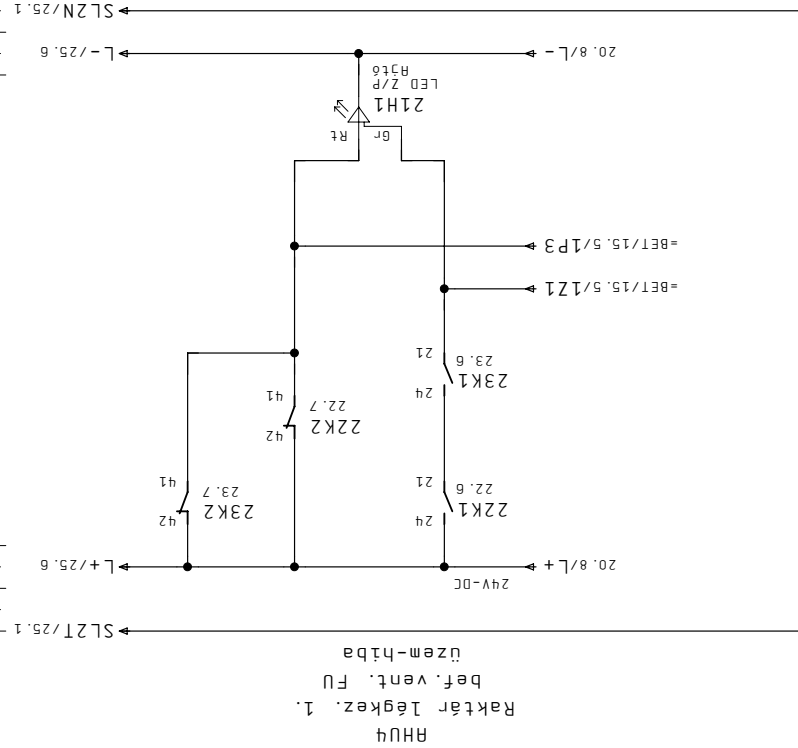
SL2N/25.1
L-/25.6
20.8/L-
21H1
LED Z/P
Sárga
Rt
Gr
=BET/15.5/1P3
=BET/15.5/1Z1
23K1
23.6
21
24
22K2
22.7
41
42
23K2
23.7
41
42
22K1
22.6
21
24
L+/25.6
20.8/L+
24V-DC
SL2T/25.1
üzem-hiba
bef.vent. FU
Raktár légkez. 1.
AHU4